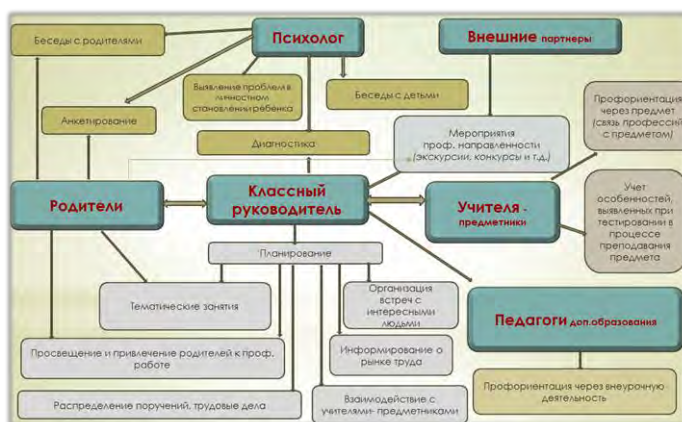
Беседы с родителями

Психолог

Внешние партнеры

Выявление проблем в личностном становлениеребёнка

Беседы с детьми

Профориентация через предмет (связь профессий с предметом)

Анкетирование

Мероприятия проф. направленности (экскурсии, конкурсы и т.д.)

Диагностика

Учет особенностей, выявленных при тестировании в процессе преподавания предмета

Родители

Классный руководитель

Учителя - предметники

Планирование

Организация встреч с интересными людьми

Тематические занятия

Педагоги доп.образования

Просвещение и привлечение родителей к проф. работе

Информирование о рынке труда

Профориентация через внеурочную деятельность

Распределение поручений, трудовые дела

Взаимодействие с учителями- предметниками